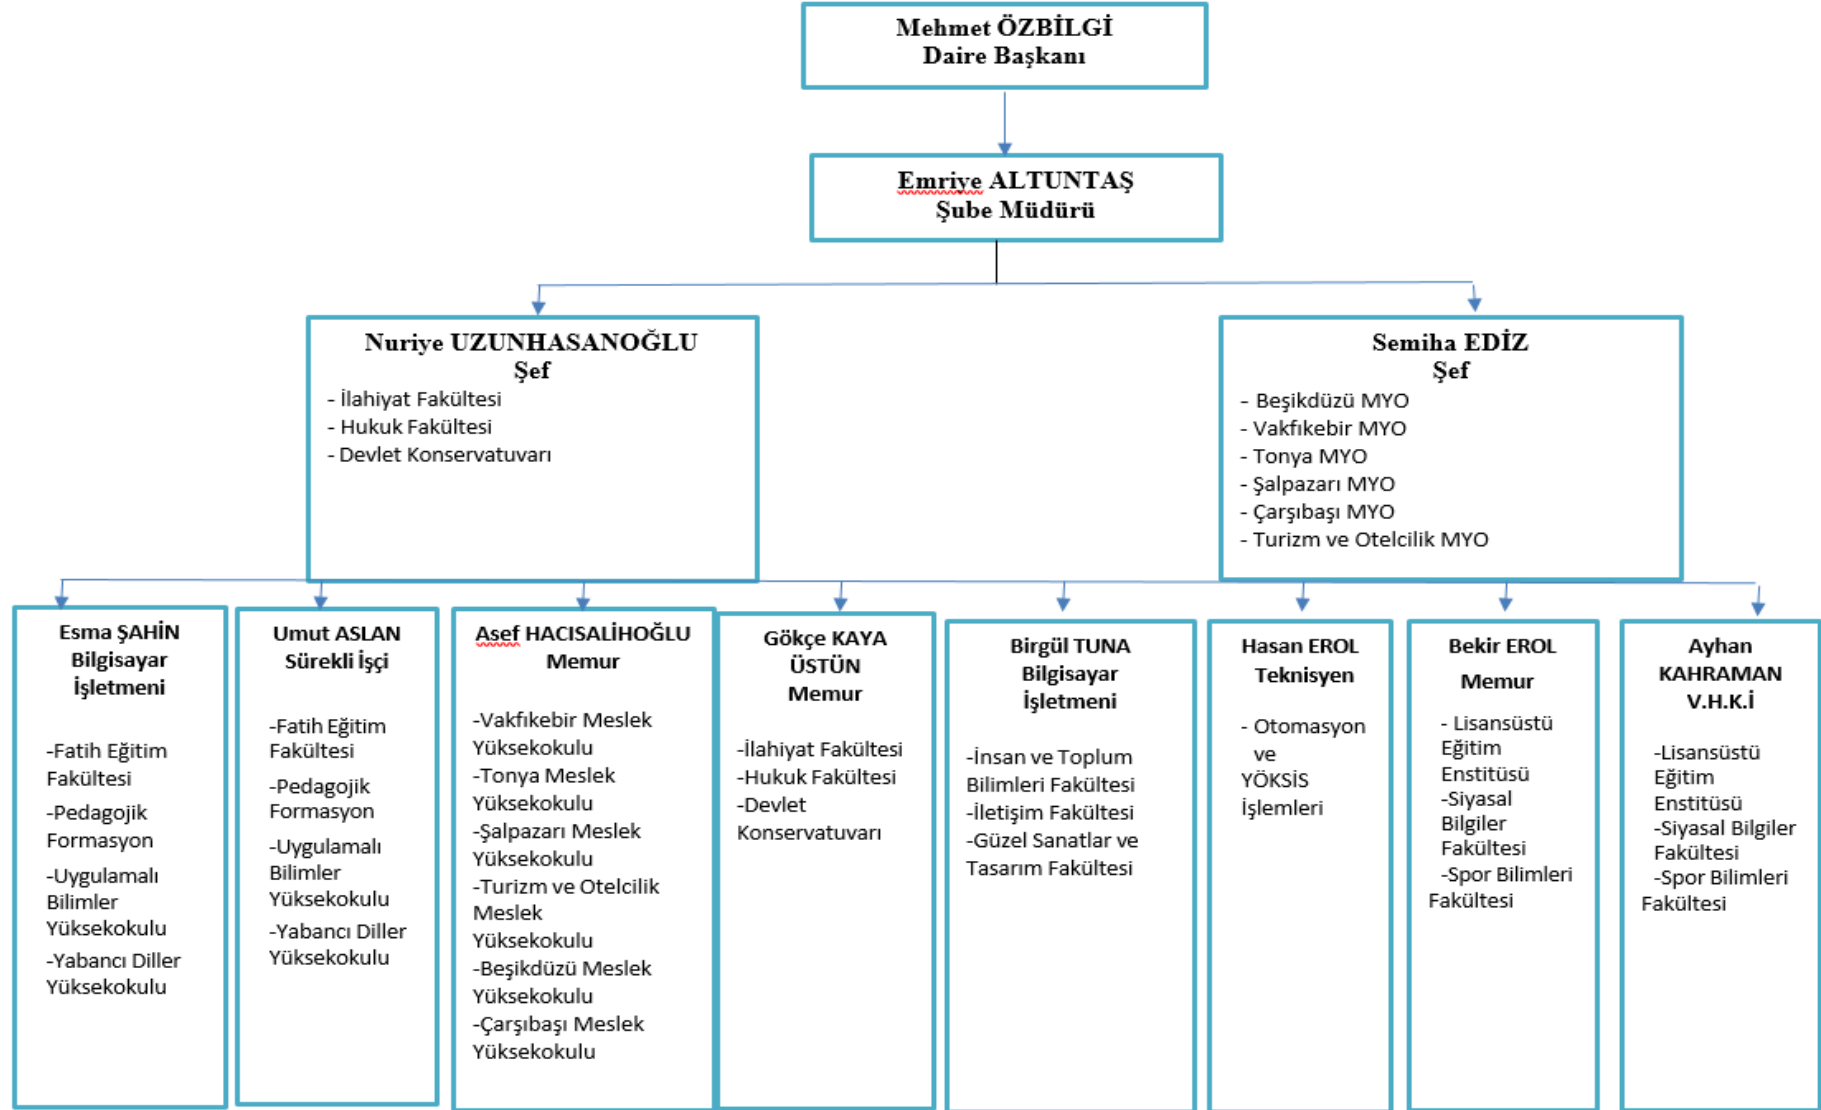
Mehmet ÖZBİLGİ
Daire Başkanı

Emriye ALTUNTAŞ
Şube Müdürü

Nuriye UZUNHASANOĞLU
Şef
- İlahiyat Fakültesi
- Hukuk Fakültesi
- Devlet Konservatuvarı

Semiha EDİZ
Şef
- Beşikdüzü MYO
- Vakfıkebir MYO
- Tonya MYO
- Şalpazarı MYO
- Çarşıbaşı MYO
- Turizm ve Otelcilik MYO

Esma ŞAHİN
Bilgisayar İşletmeni
-Fatih Eğitim Fakültesi
-Pedagojik Formasyon
-Uygulamalı Bilimler Yüksekokulu
-Yabancı Diller Yüksekokulu

Umut ASLAN
Sürekli İşçi
-Fatih Eğitim Fakültesi
-Pedagojik Formasyon
-Uygulamalı Bilimler Yüksekokulu
-Yabancı Diller Yüksekokulu

Asef HACISALİHOĞLU
Memur
-Vakfıkebir Meslek Yüksekokulu
-Tonya Meslek Yüksekokulu
-Şalpazarı Meslek Yüksekokulu
-Turizm ve Otelcilik Meslek Yüksekokulu
-Beşikdüzü Meslek Yüksekokulu
-Çarşıbaşı Meslek Yüksekokulu

Gökçe KAYA ÜSTÜN
Memur
-İlahiyat Fakültesi
-Hukuk Fakültesi
-Devlet Konservatuvarı

Birgül TUNA
Bilgisayar İşletmeni
-İnsan ve Toplum Bilimleri Fakültesi
-İletişim Fakültesi
-Güzel Sanatlar ve Tasarım Fakültesi

Hasan EROL
Teknisyen
- Otomasyon ve YÖKSİS İşlemleri

Bekir EROL
Memur
- Lisansüstü Eğitim Enstitüsü
-Siyasal Bilgiler Fakültesi
-Spor Bilimleri Fakültesi

Ayhan KAHRAMAN
V.H.K.İ
-Lisansüstü Eğitim Enstitüsü
-Siyasal Bilgiler Fakültesi
-Spor Bilimleri Fakültesi